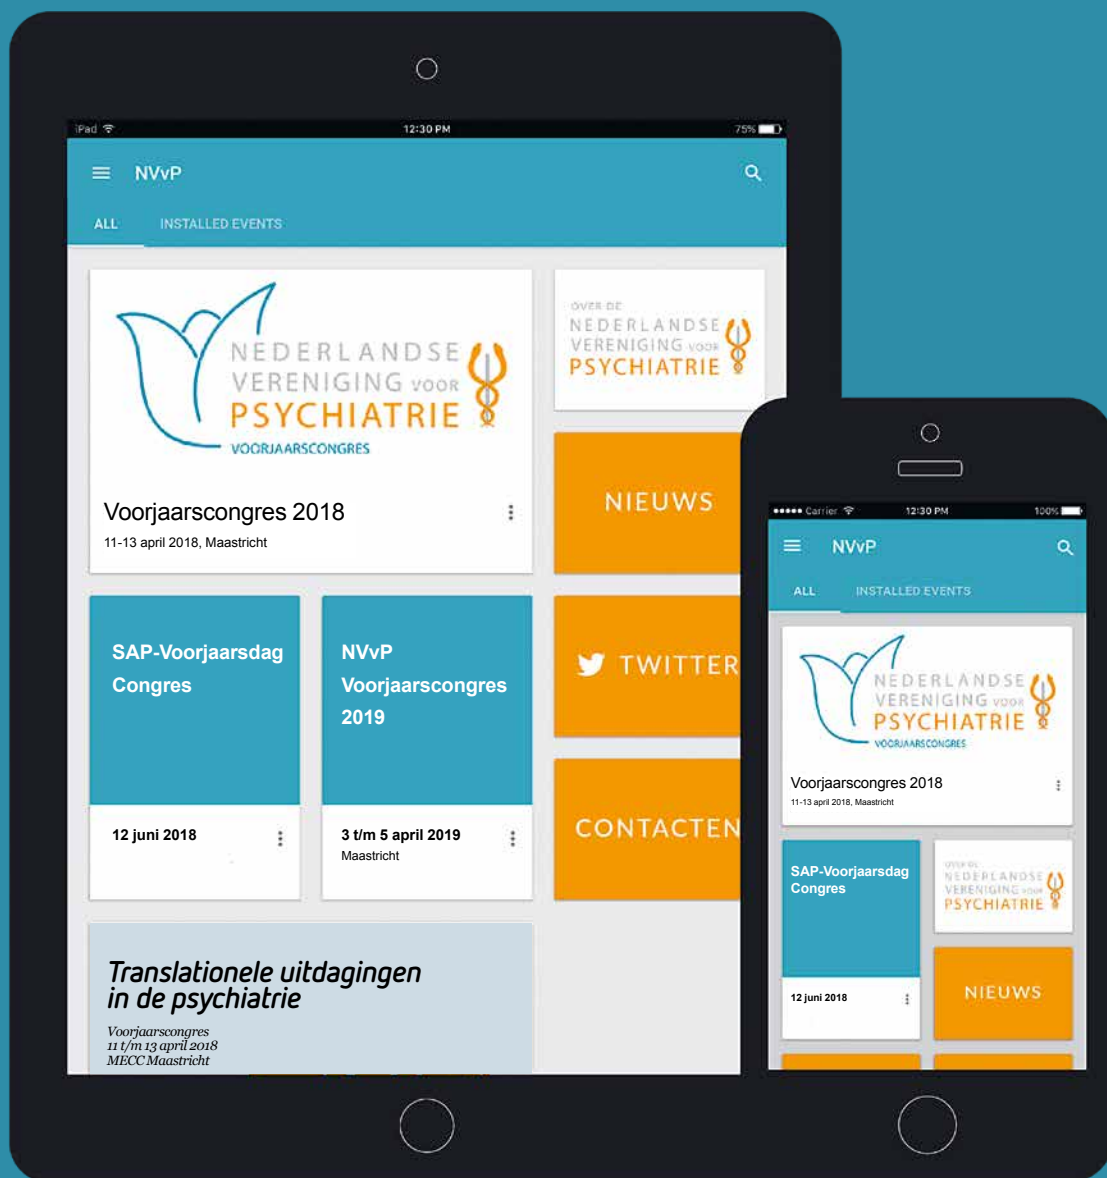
iPad 12:30 PM 75%

NVvP

ALL INSTALLED EVENTS

NEDERLANDSE VERENIGING VOOR PSYCHIATRIE VOORJAARSCONGRES

Voorjaarscongres 2018
11-13 april 2018, Maastricht

OVER DE NEDERLANDSE VERENIGING VOOR PSYCHIATRIE

NIEUWS

SAP-Voorjaarsdag Congres

12 juni 2018

NVvP Voorjaarscongres 2019

3 t/m 5 april 2019
Maastricht

TWITTER

CONTACTEN

Translationele uitdagingen in de psychiatrie
Voorjaarscongres
11 t/m 13 april 2018
MECC Maastricht

Carrier 12:30 PM 100%

NVvP

ALL INSTALLED EVENTS

NEDERLANDSE VERENIGING VOOR PSYCHIATRIE VOORJAARSCONGRES

Voorjaarscongres 2018
11-13 april 2018, Maastricht

SAP-Voorjaarsdag Congres

12 juni 2018

OVER DE NEDERLANDSE VERENIGING VOOR PSYCHIATRIE

NIEUWS